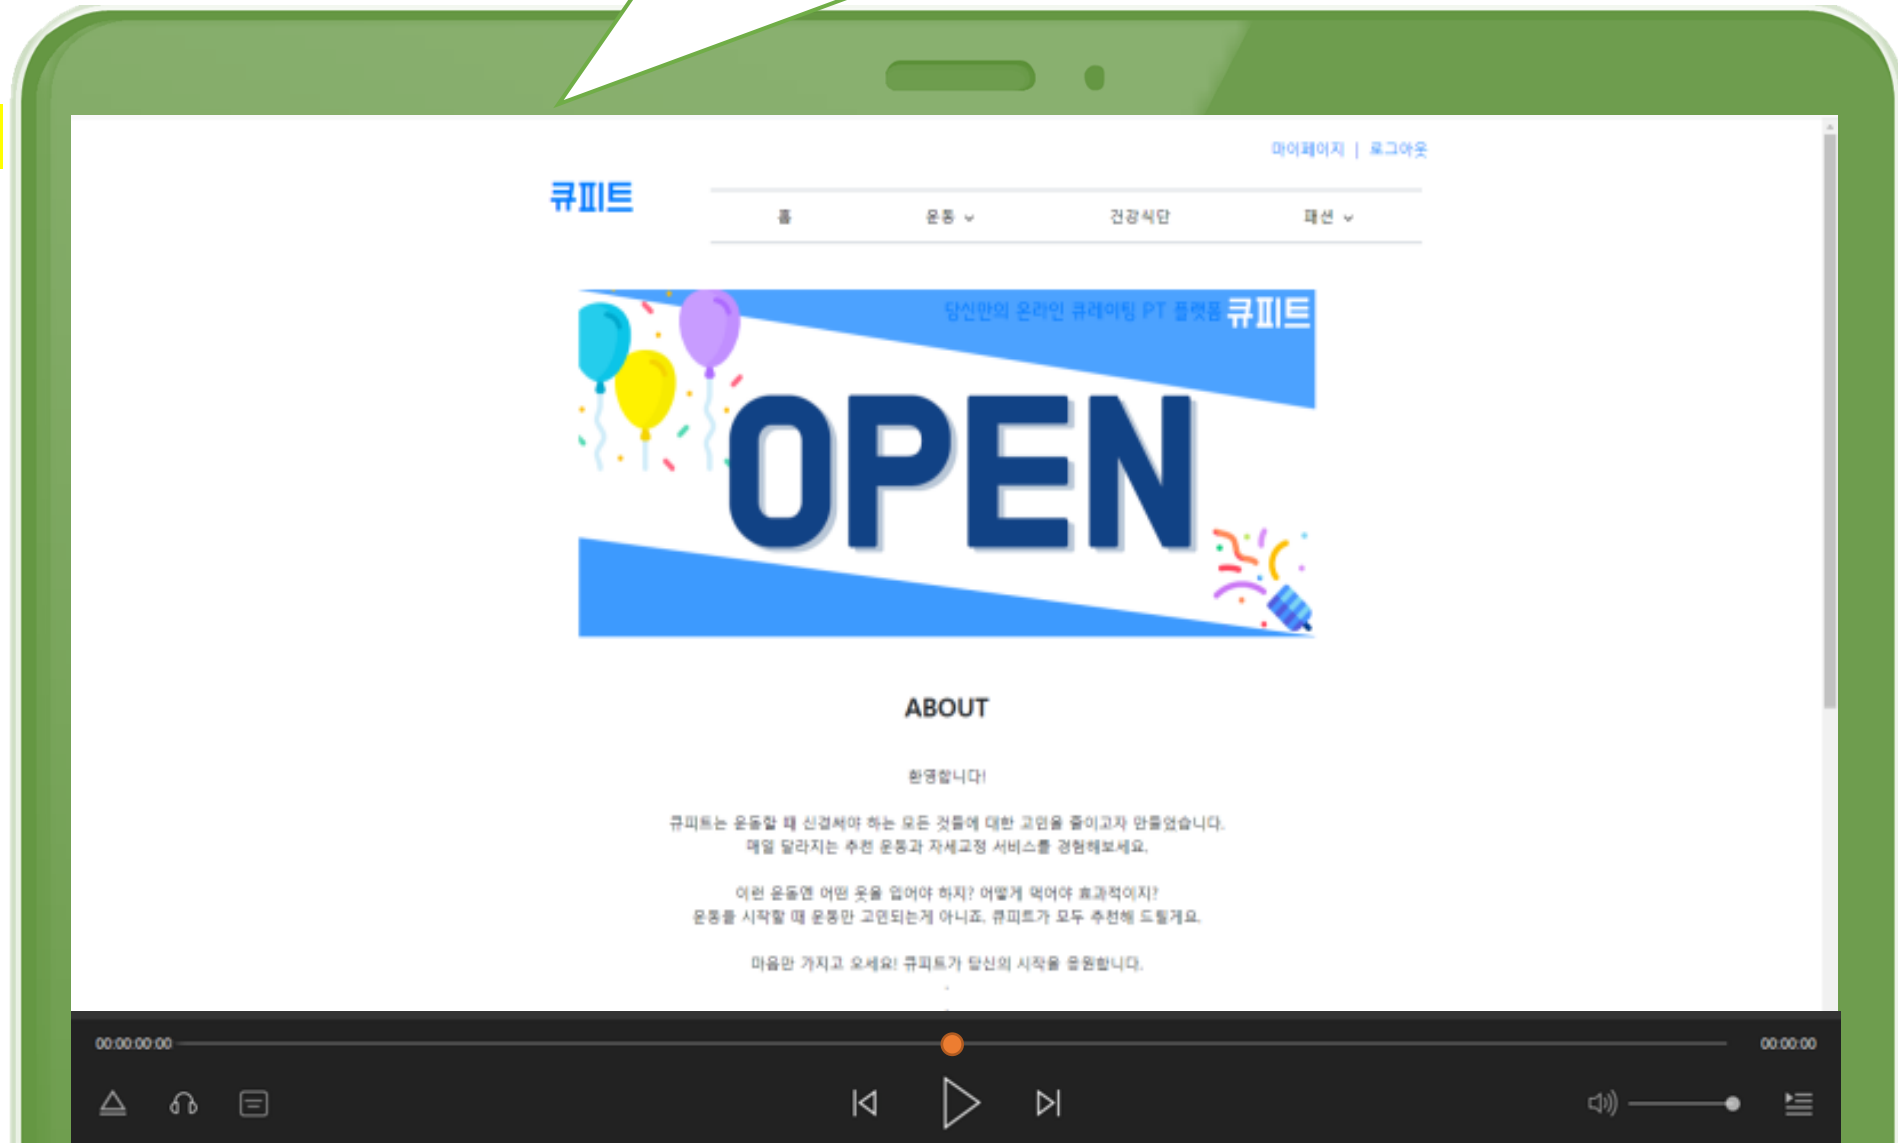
마이페이지 | 로그아웃

큐피트

홈 운동 건강식단 패션

당신만의 온라인 큐레이팅 PT 플랫폼 큐피트

OPEN

ABOUT

환영합니다!

큐피트는 운동할 때 신경써야 하는 모든 것들에 대한 고민을 줄이고자 만들었습니다.
매일 달라지는 추천 운동과 자세교정 서비스를 경험해보세요.

이런 운동엔 어떤 옷을 입어야 하지? 어떻게 먹어야 효과적이지?
운동을 시작할 때 운동만 고민되는게 아니죠. 큐피트가 모두 추천해 드릴게요.

마음만 가지고 오세요! 큐피트가 당신의 시작을 응원합니다.

00:00:00:00

00:00:00